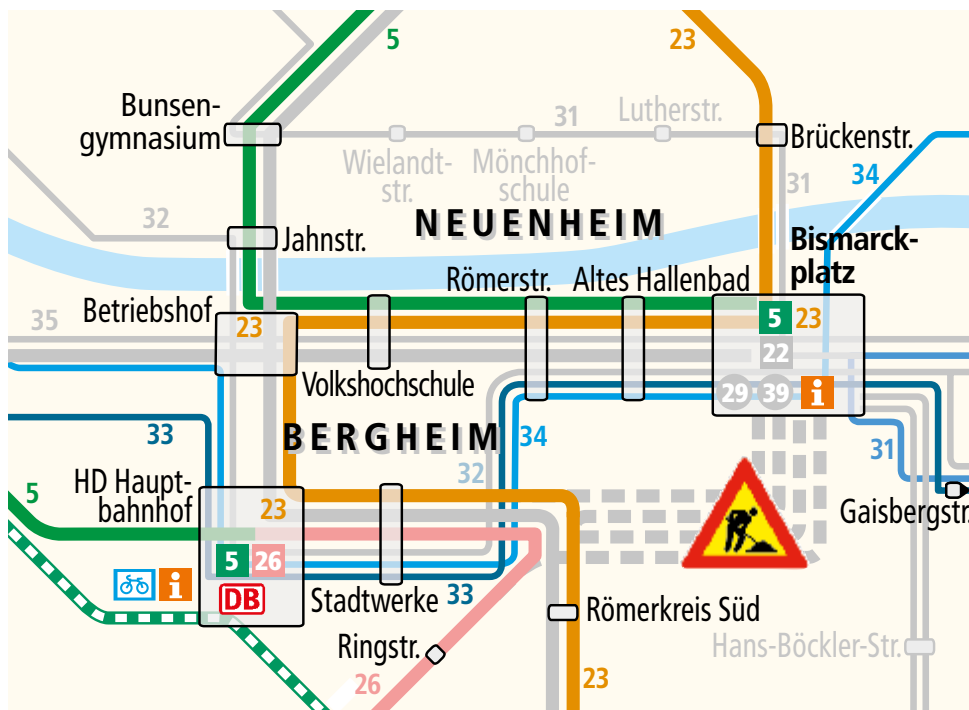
5
23
Bunsen-gymnasium
31
Lutherstr.
Brückenstr.
Wielandt-str.
Mönchhof-schule
31
34
32
NEUENHEIM
Jahnstr.
Bismarck-platz
Römerstr.
Altes Hallenbad
35
Betriebshof
23
5
23
22
Volkshochschule
29
39
i
33
BERGHEIM
34
31
32
HD Haupt-bahnhof
23
Gaisbergstr.
5
5
26
i
DB
Stadtwerke
33
Römerkreis Süd
Ringstr.
Hans-Böckler-Str.
26
23